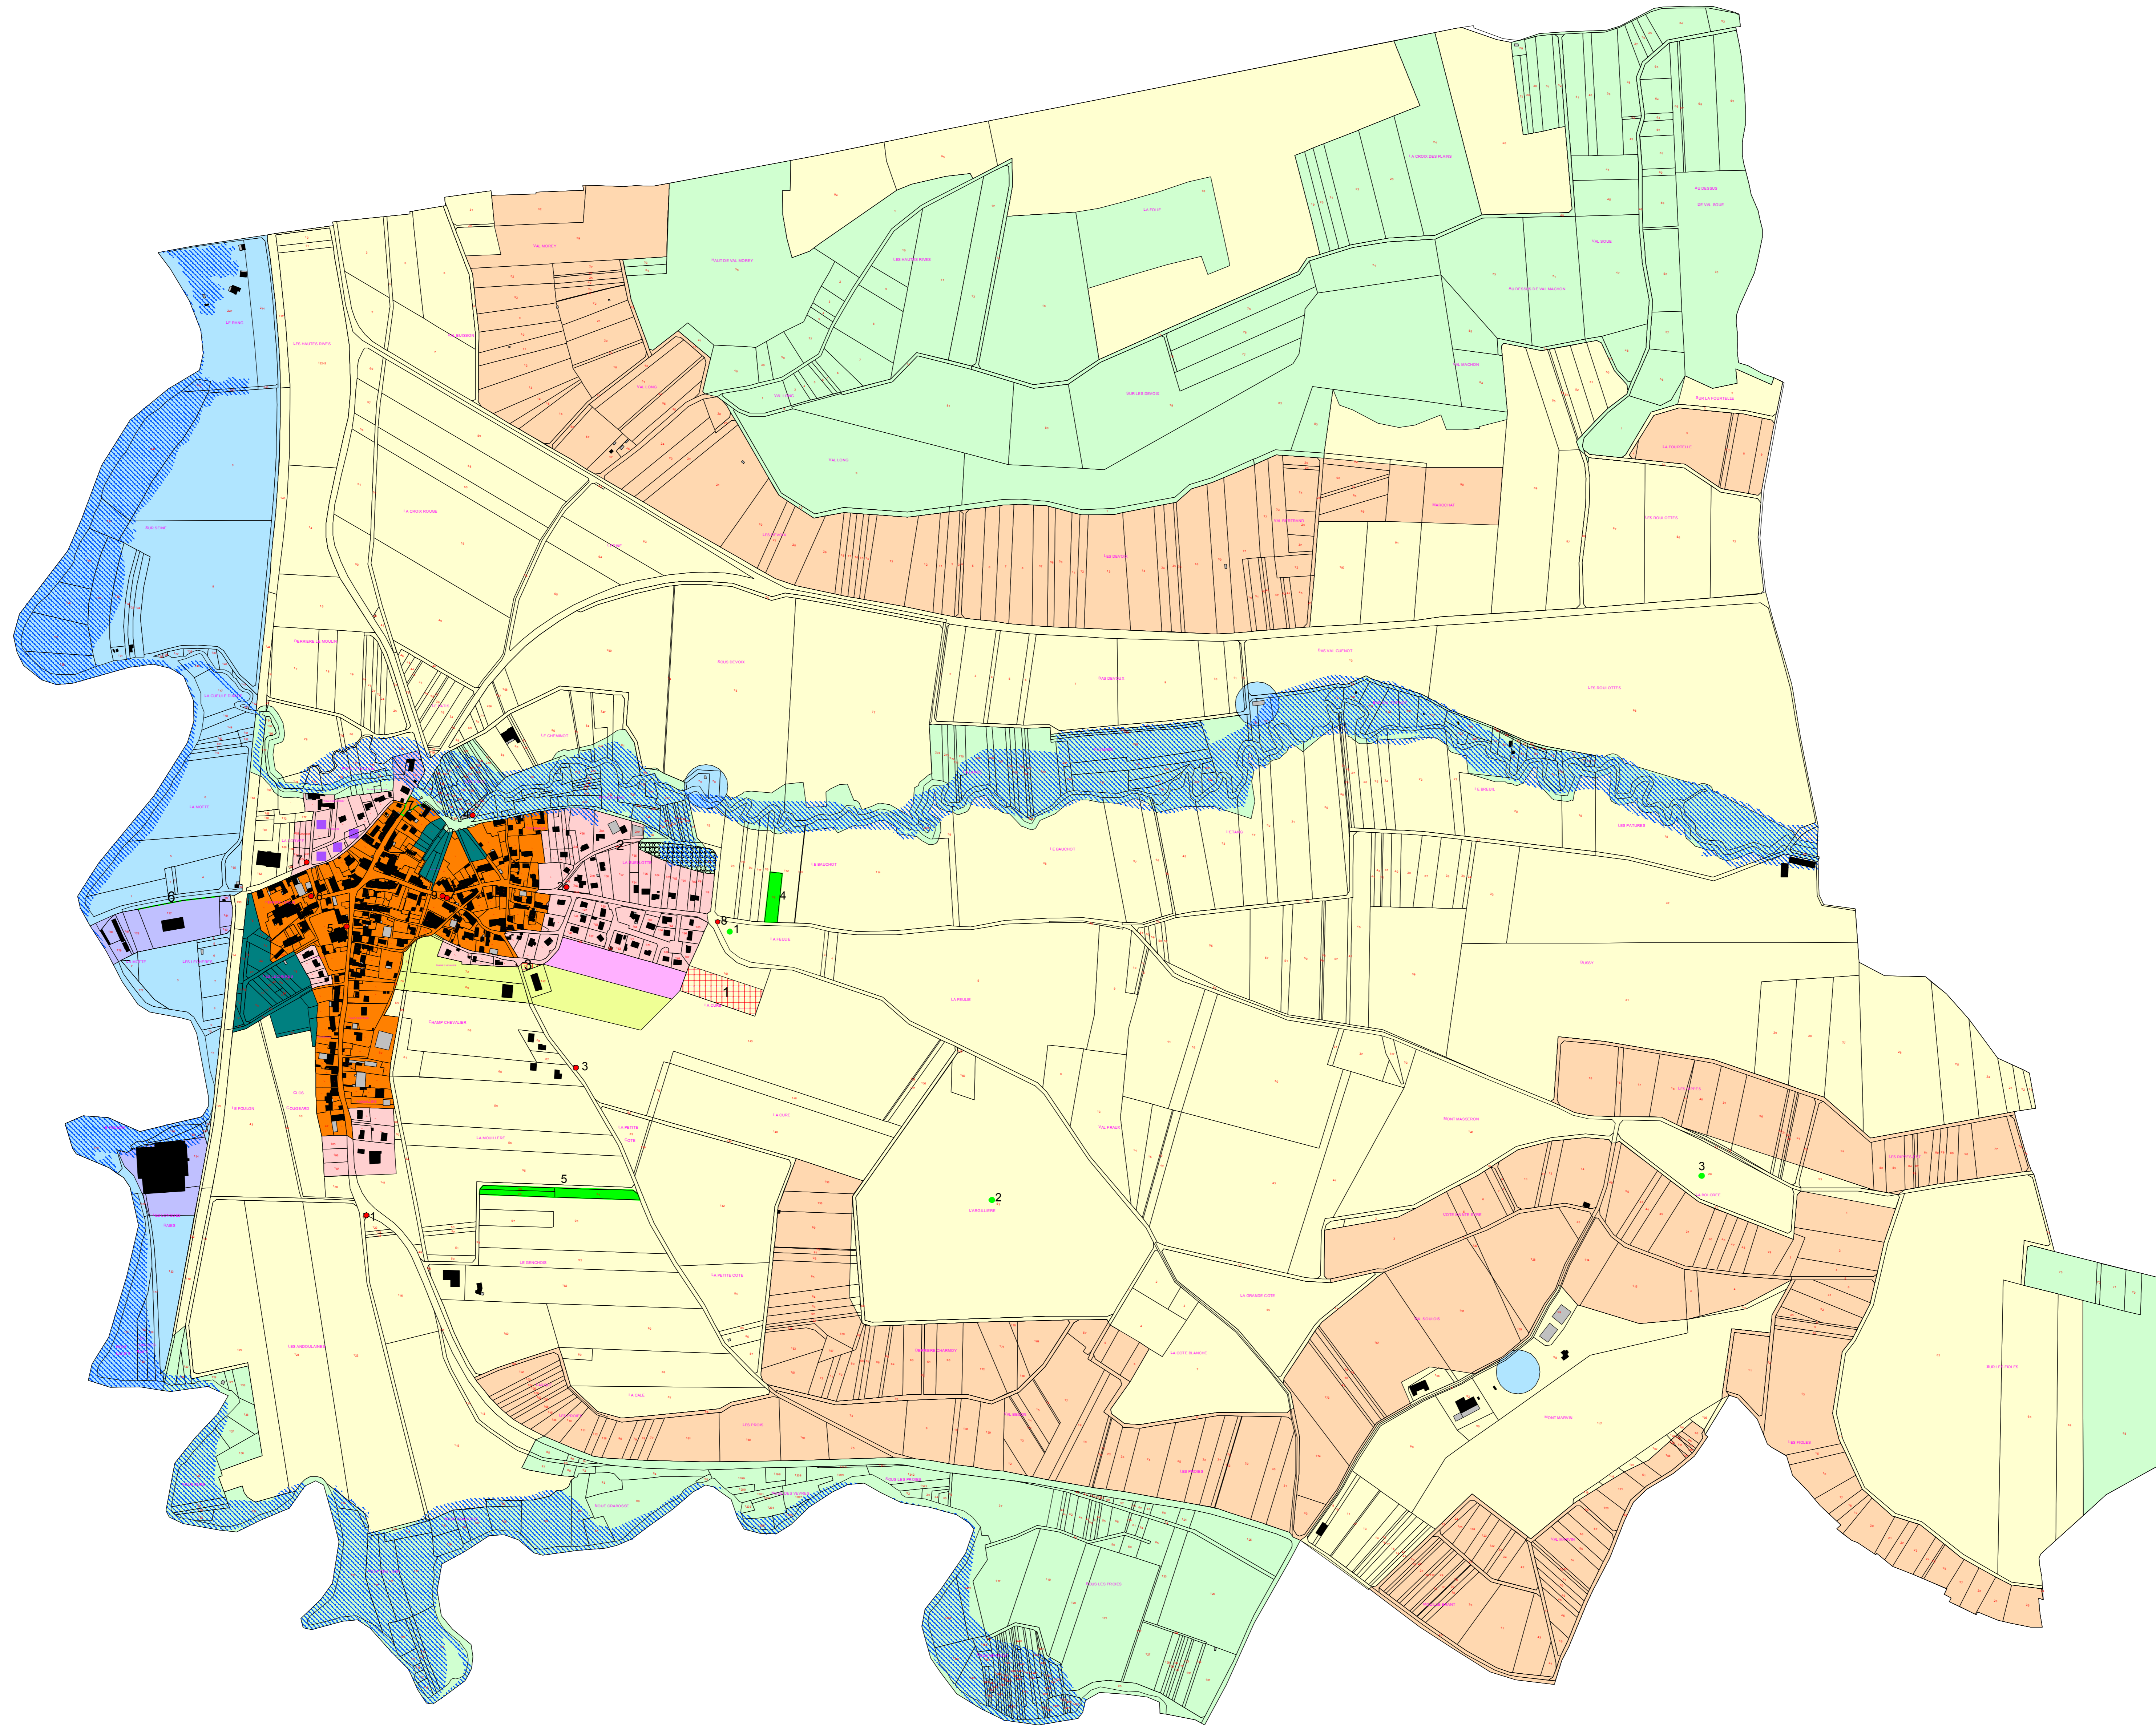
LA CROIX DES PLAINS
LA PIELE
VAL MOREY
HAUT DE VAL MOREY
LES HAUTES RIVES
VAL SOUE
AU DESSUS DE VAL MAUNON
LES HAUTES RIVES
VAL LONG
VAL LONG
SUR LES DESSUS
VAL LONG
SUR LA FOURTOLLE
LA FOURTOLLE
LA CROIX ROUGE
SUR SEINE
LES BEVEUX
LES ROULOTTES
SOUS DEVOIX
LES ROULOTTES
LE CHEMINOT
LA MOTTE
LE BREUIL
LES PATURES
LE BAUCHOT
LE BAUCHOT
LA FEUILE
LA FEUILE
CHAMP CHEVALIER
LA CURE
LA PETITE COTE
LES PATURES
PONT MASSERON
LES GRIPPES
L'ANGUILLERE
LA GRANDE COTE
LA COTE BLANCHE
PONT MARVIN
SUR LES FEUILES
LES FOLLES
SOUS LES PRISES
LES PRISES
LA CALE
LES PRISES
LES ANDOUILLONS
LE FOULON
LE GENICHON
1
2
3
4
5
6
7
8
1
2
3